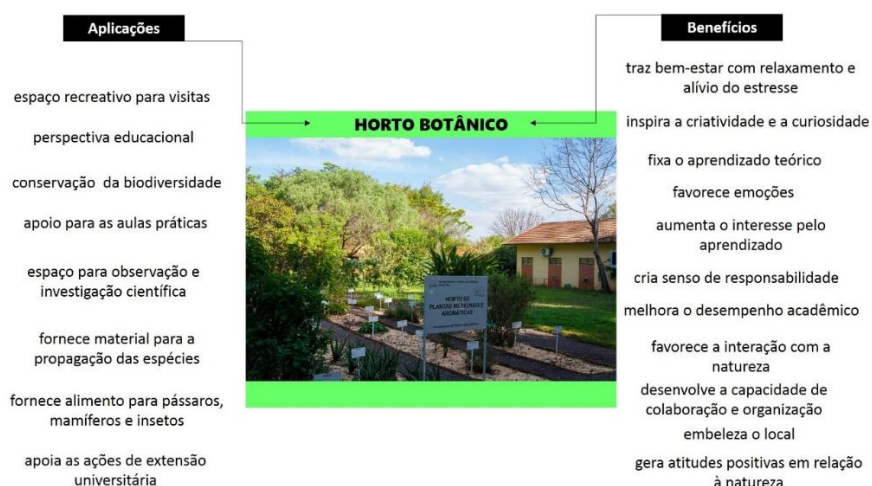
Aplicações

espaço recreativo para visitas

perspectiva educacional

conservação da biodiversidade

apoio para as aulas práticas

espaço para observação e investigação científica

fornece material para a propagação das espécies

fornece alimento para pássaros, mamíferos e insetos

apoia as ações de extensão universitária

HORTO BOTÂNICO

HORTO DE PLANTAS MEDICINAIS E AROMÁTICAS

Benefícios

traz bem-estar com relaxamento e alívio do estresse

inspira a criatividade e a curiosidade

fixa o aprendizado teórico

favorece emoções

aumenta o interesse pelo aprendizado

cria senso de responsabilidade

melhora o desempenho acadêmico

favorece a interação com a natureza

desenvolve a capacidade de colaboração e organização

embeleza o local

gera atitudes positivas em relação à natureza